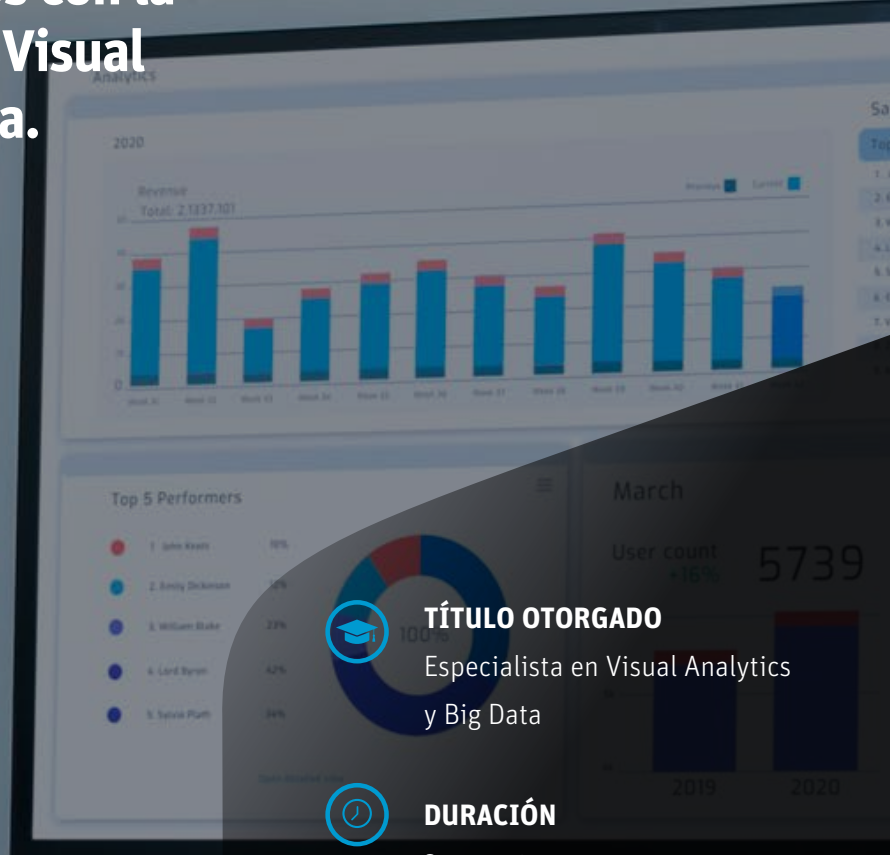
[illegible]s con la
Visual
a.

Analytics

2020

Revenue
Total: 2.1337.101

Previous Current

Top 5 Performers

1. John Keats 70%
2. Emily Dickinson 12%
3. William Blake 23%
4. Lord Byron 42%
5. Sylvia Plath 34%

100%

March

User count
+16%
5739

2019 2020

TÍTULO OTORGADO
Especialista en Visual Analytics y Big Data

DURACIÓN